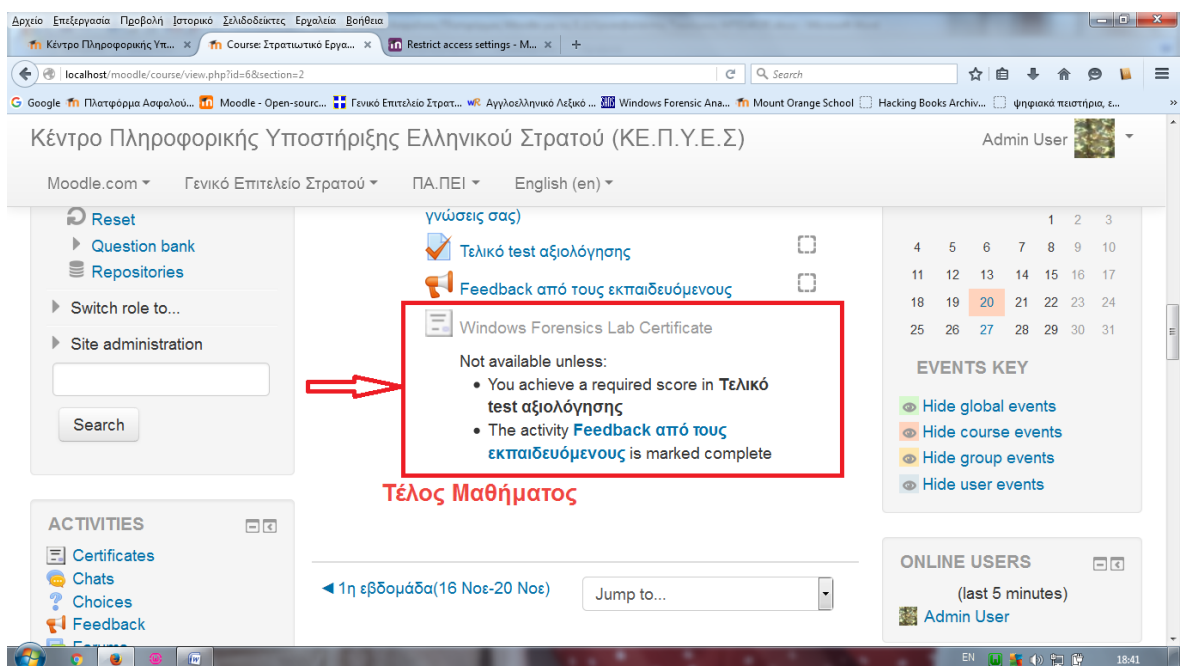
Αρχείο Επεξεργασία Προβολή Ιστορικό Σελιδοδείκτες Εργαλεία Βοήθεια

Κέντρο Πληροφορικής Υπ... ×
Course: Στρατιωτικό Εργα... ×
Restrict access settings - M... ×
+

localhost/moodle/course/view.php?id=6&section=2
Search

Google
Πλατφόρμα Ασφαλού...
Moodle - Open-sourc...
Γενικό Επιτελείο Στρατ...
Αγγλοελληνικό Λεξικό ...
Windows Forensic Ana...
Mount Orange School
Hacking Books Archiv...
ψηφιακά πειστήρια, ε...

Κέντρο Πληροφορικής Υποστήριξης Ελληνικού Στρατού (ΚΕ.Π.Υ.Ε.Σ)

Admin User

Moodle.com ▾ Γενικό Επιτελείο Στρατού ▾ ΠΑ.ΠΕΙ ▾ English (en) ▾

Reset
Question bank
Repositories
Switch role to...
Site administration

Search

γνώσεις σας)

Τελικό test αξιολόγησης

Feedback από τους εκπαιδευόμενους

Windows Forensics Lab Certificate

Not available unless:
• You achieve a required score in **Τελικό test αξιολόγησης**
• The activity **Feedback από τους εκπαιδευόμενους** is marked complete

Τέλος Μαθήματος

| | | | | 1 | 2 | 3 |
|---|---|---|---|---|---|---|
| 4 | 5 | 6 | 7 | 8 | 9 | 10 |
| 11 | 12 | 13 | 14 | 15 | 16 | 17 |
| 18 | 19 | 20 | 21 | 22 | 23 | 24 |
| 25 | 26 | 27 | 28 | 29 | 30 | 31 |

EVENTS KEY
Hide global events
Hide course events
Hide group events
Hide user events

ACTIVITIES
Certificates
Chats
Choices
Feedback

◄ 1η εβδομάδα(16 Νοε-20 Νοε)

Jump to...

ONLINE USERS
(last 5 minutes)
Admin User

EN
18:41